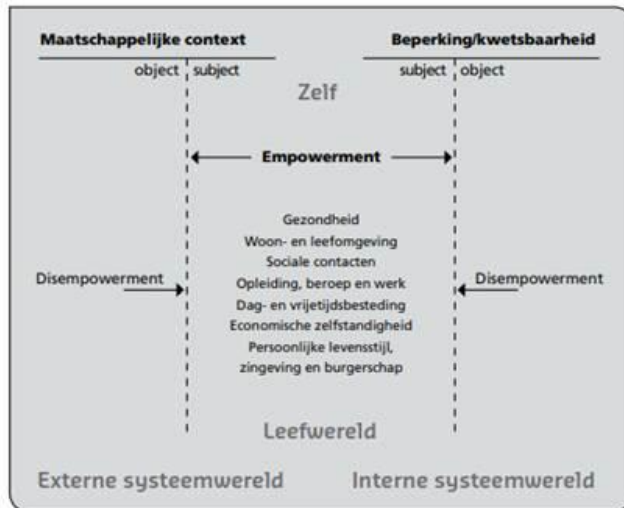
Maatschappelijke context

object subject

Beperking/kwetsbaarheid

subject object

Zelf

Empowerment

Gezondheid
Woon- en leefomgeving
Sociale contacten
Opleiding, beroep en werk
Dag- en vrijetijdsbesteding
Economische zelfstandigheid
Persoonlijke levensstijl, zingeving en burgerschap

Disempowerment

Disempowerment

Leefwereld

Externe systeemwereld

Interne systeemwereld